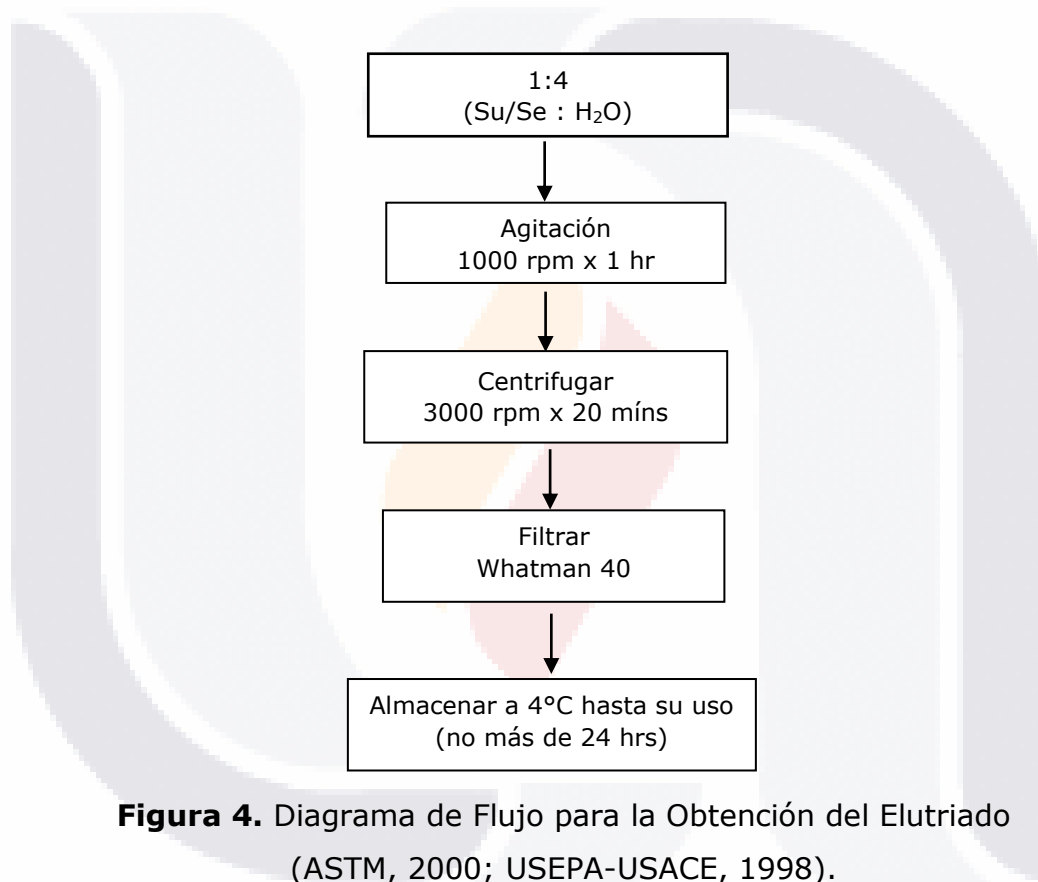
1:4
(Su/Se : $H_2O$)

Agitación
1000 rpm x 1 hr

Centrifugar
3000 rpm x 20 míns

Filtrar
Whatman 40

Almacenar a 4°C hasta su uso
(no más de 24 hrs)

**Figura 4.** Diagrama de Flujo para la Obtención del Elutriado (ASTM, 2000; USEPA-USACE, 1998).